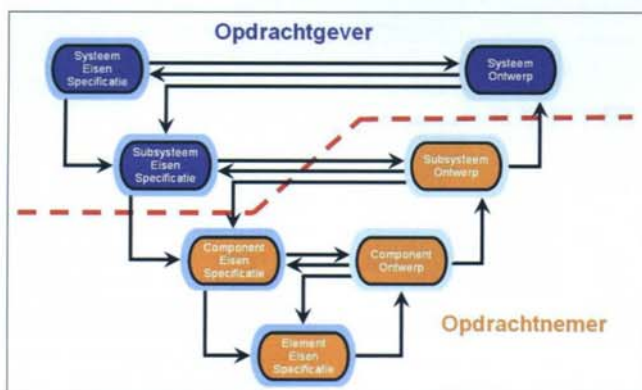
Opdrachtgever

Systeem Eisen Specificatie

Systeem Ontwerp

Subsysteem Eisen Specificatie

Subsysteem Ontwerp

Component Eisen Specificatie

Component Ontwerp

Element Eisen Specificatie

Opdrachtnemer